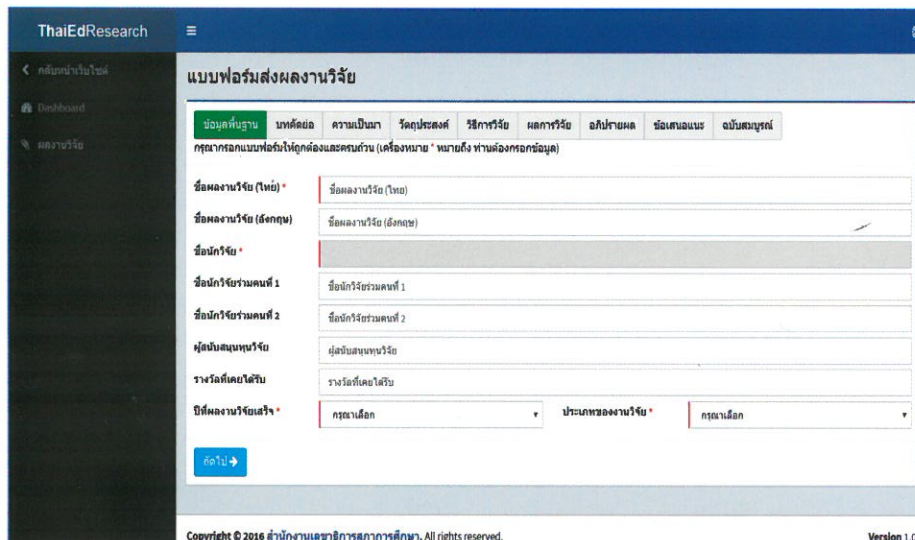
ThaiEdResearch

≡

< กลับหน้าเว็บไซต์

Dashboard

ผลงานวิจัย

แบบฟอร์มส่งผลงานวิจัย

ข้อมูลพื้นฐาน | บทคัดย่อ | ความเป็นมา | วัตถุประสงค์ | วิธีการวิจัย | ผลการวิจัย | อภิปรายผล | ข้อเสนอแนะ | ฉบับสมบูรณ์

กรุณากรอกแบบฟอร์มให้ถูกต้องและครบถ้วน (เครื่องหมาย * หมายถึง ท่านต้องกรอกข้อมูล)

ชื่อผลงานวิจัย (ไทย) * ชื่อผลงานวิจัย (ไทย)

ชื่อผลงานวิจัย (อังกฤษ) ชื่อผลงานวิจัย (อังกฤษ)

ชื่อนักวิจัย *

ชื่อนักวิจัยร่วมคนที่ 1 ชื่อนักวิจัยร่วมคนที่ 1

ชื่อนักวิจัยร่วมคนที่ 2 ชื่อนักวิจัยร่วมคนที่ 2

ผู้สนับสนุนทุนวิจัย ผู้สนับสนุนทุนวิจัย

รางวัลที่เคยได้รับ รางวัลที่เคยได้รับ

ปีที่ผลงานวิจัยเสร็จ * กรุณาเลือก

ประเภทของงานวิจัย * กรุณาเลือก

ถัดไป →

Copyright © 2016 สำนักงานเลขาธิการสภาการศึกษา. All rights reserved.

Version 1.0